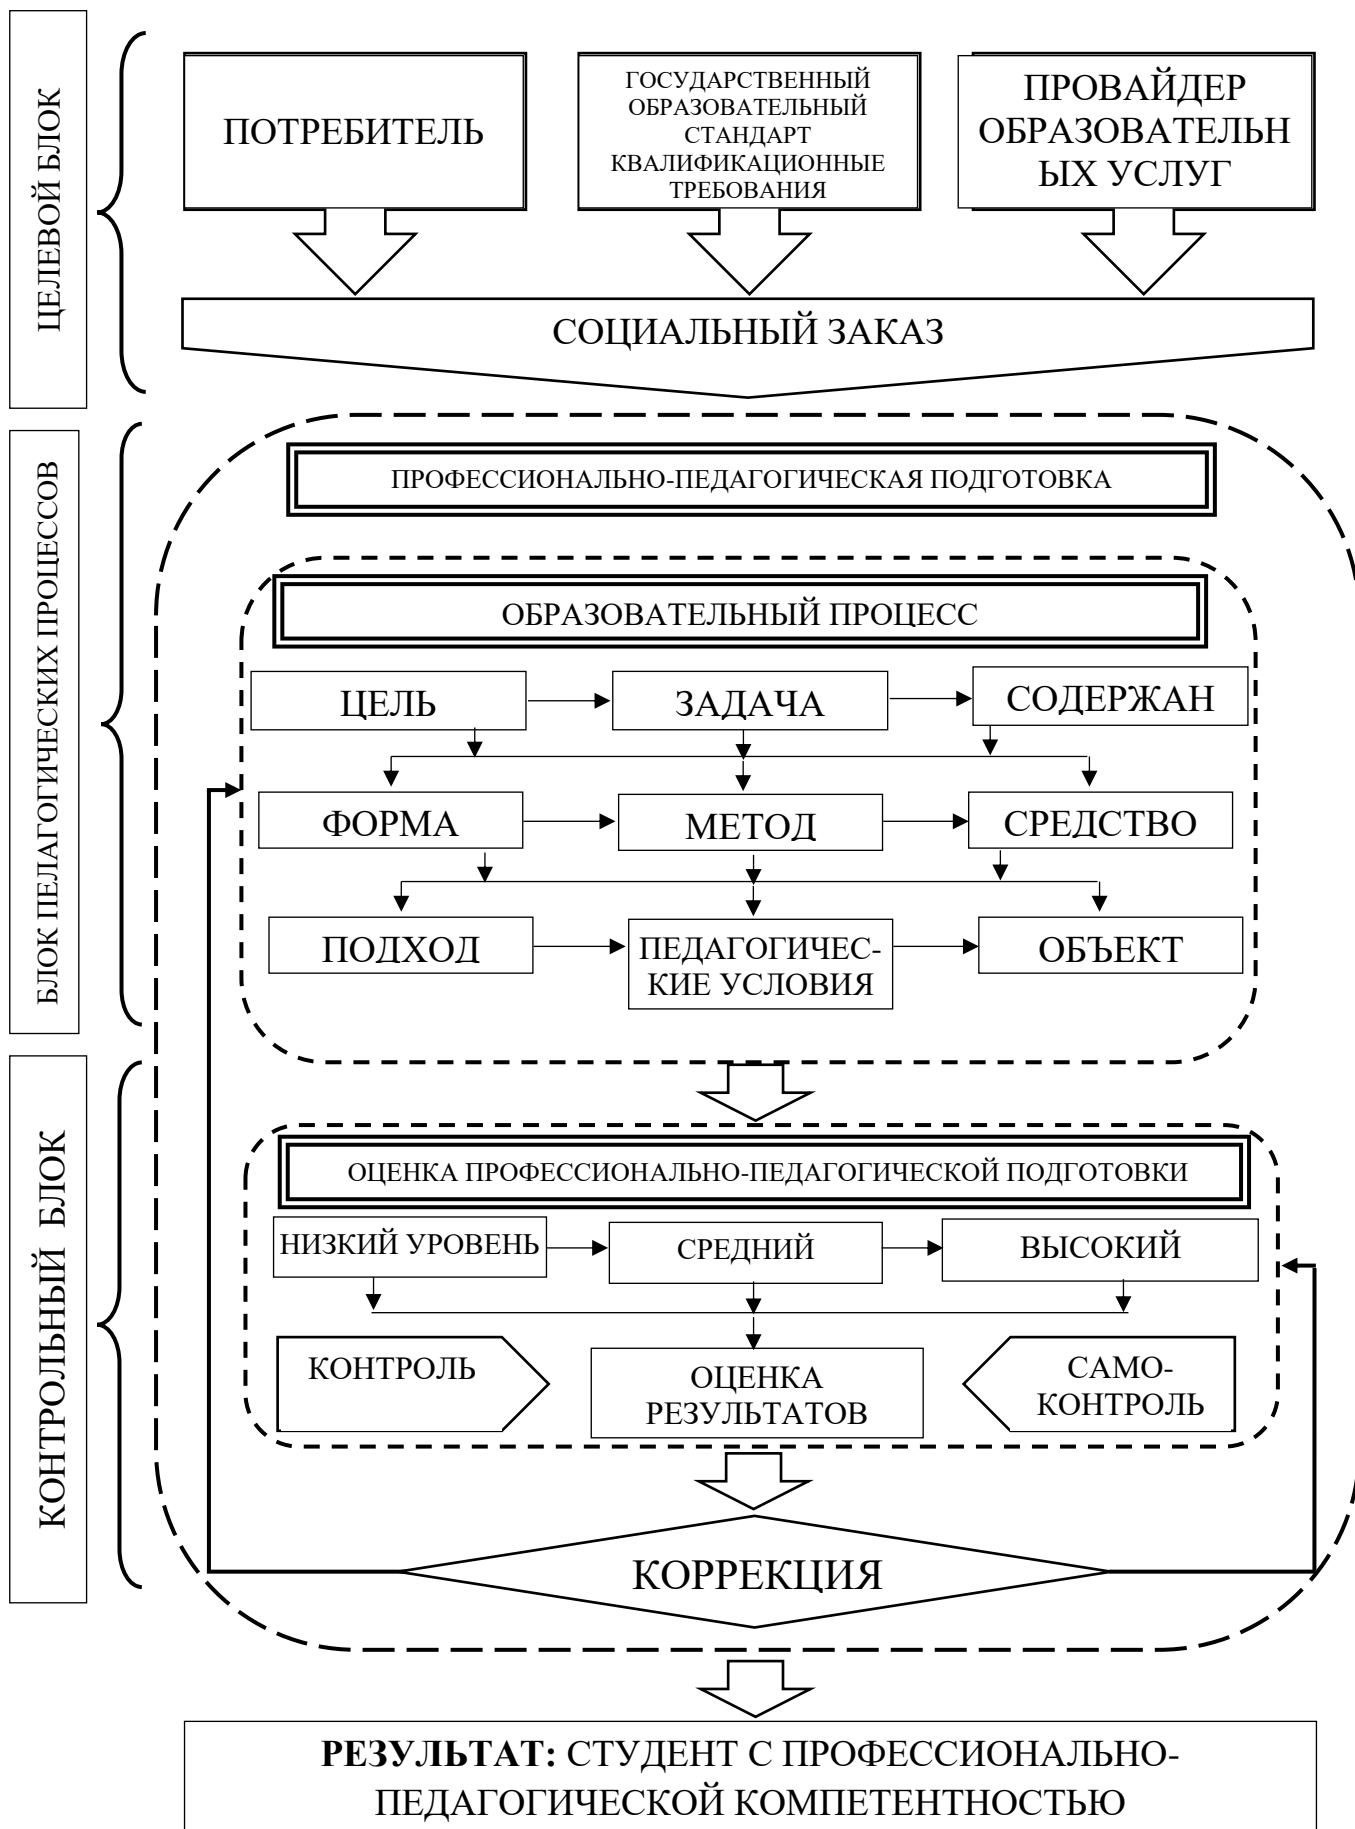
ЦЕЛЕВОЙ БЛОК

ПОТРЕБИТЕЛЬ

ГОСУДАРСТВЕННЫЙ ОБРАЗОВАТЕЛЬНЫЙ СТАНДАРТ КВАЛИФИКАЦИОННЫЕ ТРЕБОВАНИЯ

ПРОВАЙДЕР ОБРАЗОВАТЕЛЬН ЫХ УСЛУГ

СОЦИАЛЬНЫЙ ЗАКАЗ

БЛОК ПЕДАГОГИЧЕСКИХ ПРОЦЕССОВ

ПРОФЕССИОНАЛЬНО-ПЕДАГОГИЧЕСКАЯ ПОДГОТОВКА

ОБРАЗОВАТЕЛЬНЫЙ ПРОЦЕСС

ЦЕЛЬ

ЗАДАЧА

СОДЕРЖАН

ФОРМА

МЕТОД

СРЕДСТВО

ПОДХОД

ПЕДАГОГИЧЕСКИЕ УСЛОВИЯ

ОБЪЕКТ

КОНТРОЛЬНЫЙ БЛОК

ОЦЕНКА ПРОФЕССИОНАЛЬНО-ПЕДАГОГИЧЕСКОЙ ПОДГОТОВКИ

НИЗКИЙ УРОВЕНЬ

СРЕДНИЙ

ВЫСОКИЙ

КОНТРОЛЬ

ОЦЕНКА РЕЗУЛЬТАТОВ

САМО-КОНТРОЛЬ

КОРРЕКЦИЯ

**РЕЗУЛЬТАТ:** СТУДЕНТ С ПРОФЕССИОНАЛЬНО-ПЕДАГОГИЧЕСКОЙ КОМПЕТЕНТНОСТЬЮ